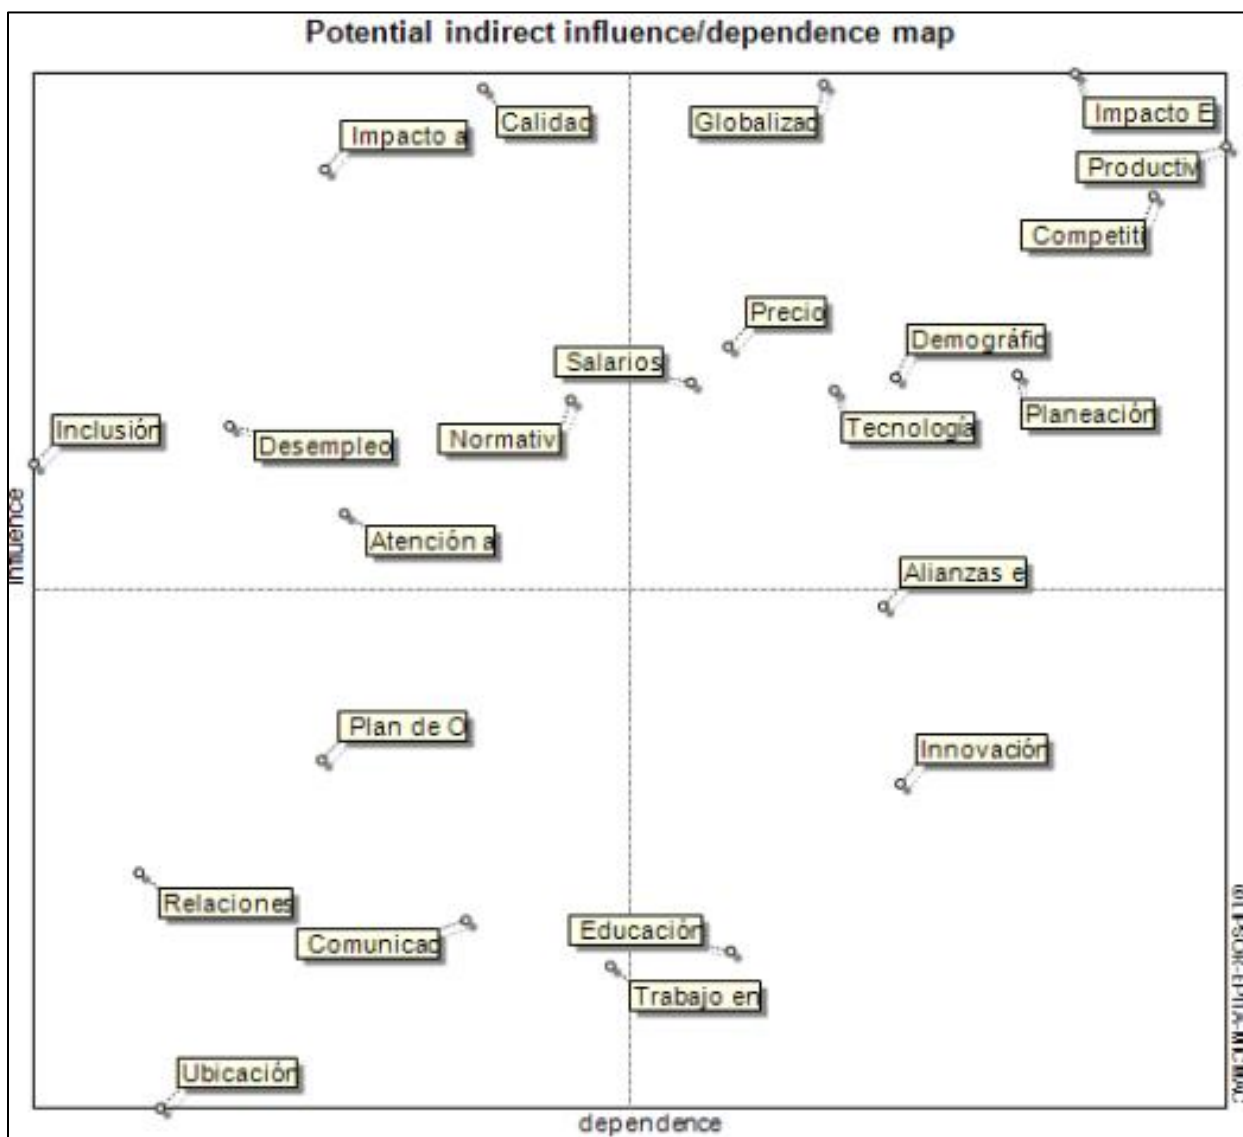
Potential indirect influence/dependence map

Calidad
Impacto a
Globalizac
Impacto E
Productiv
Competiti
Precio
Demográfic
Salarios
Planeación
Tecnología
Inclusión
Desempleo
Normativ
Atención a
Alianzas e
Plan de O
Innovación
Relaciones
Comunicac
Educación
Trabajo en
Ubicación

Influence
dependence
© LIPSOR-EPITA-MICMAC